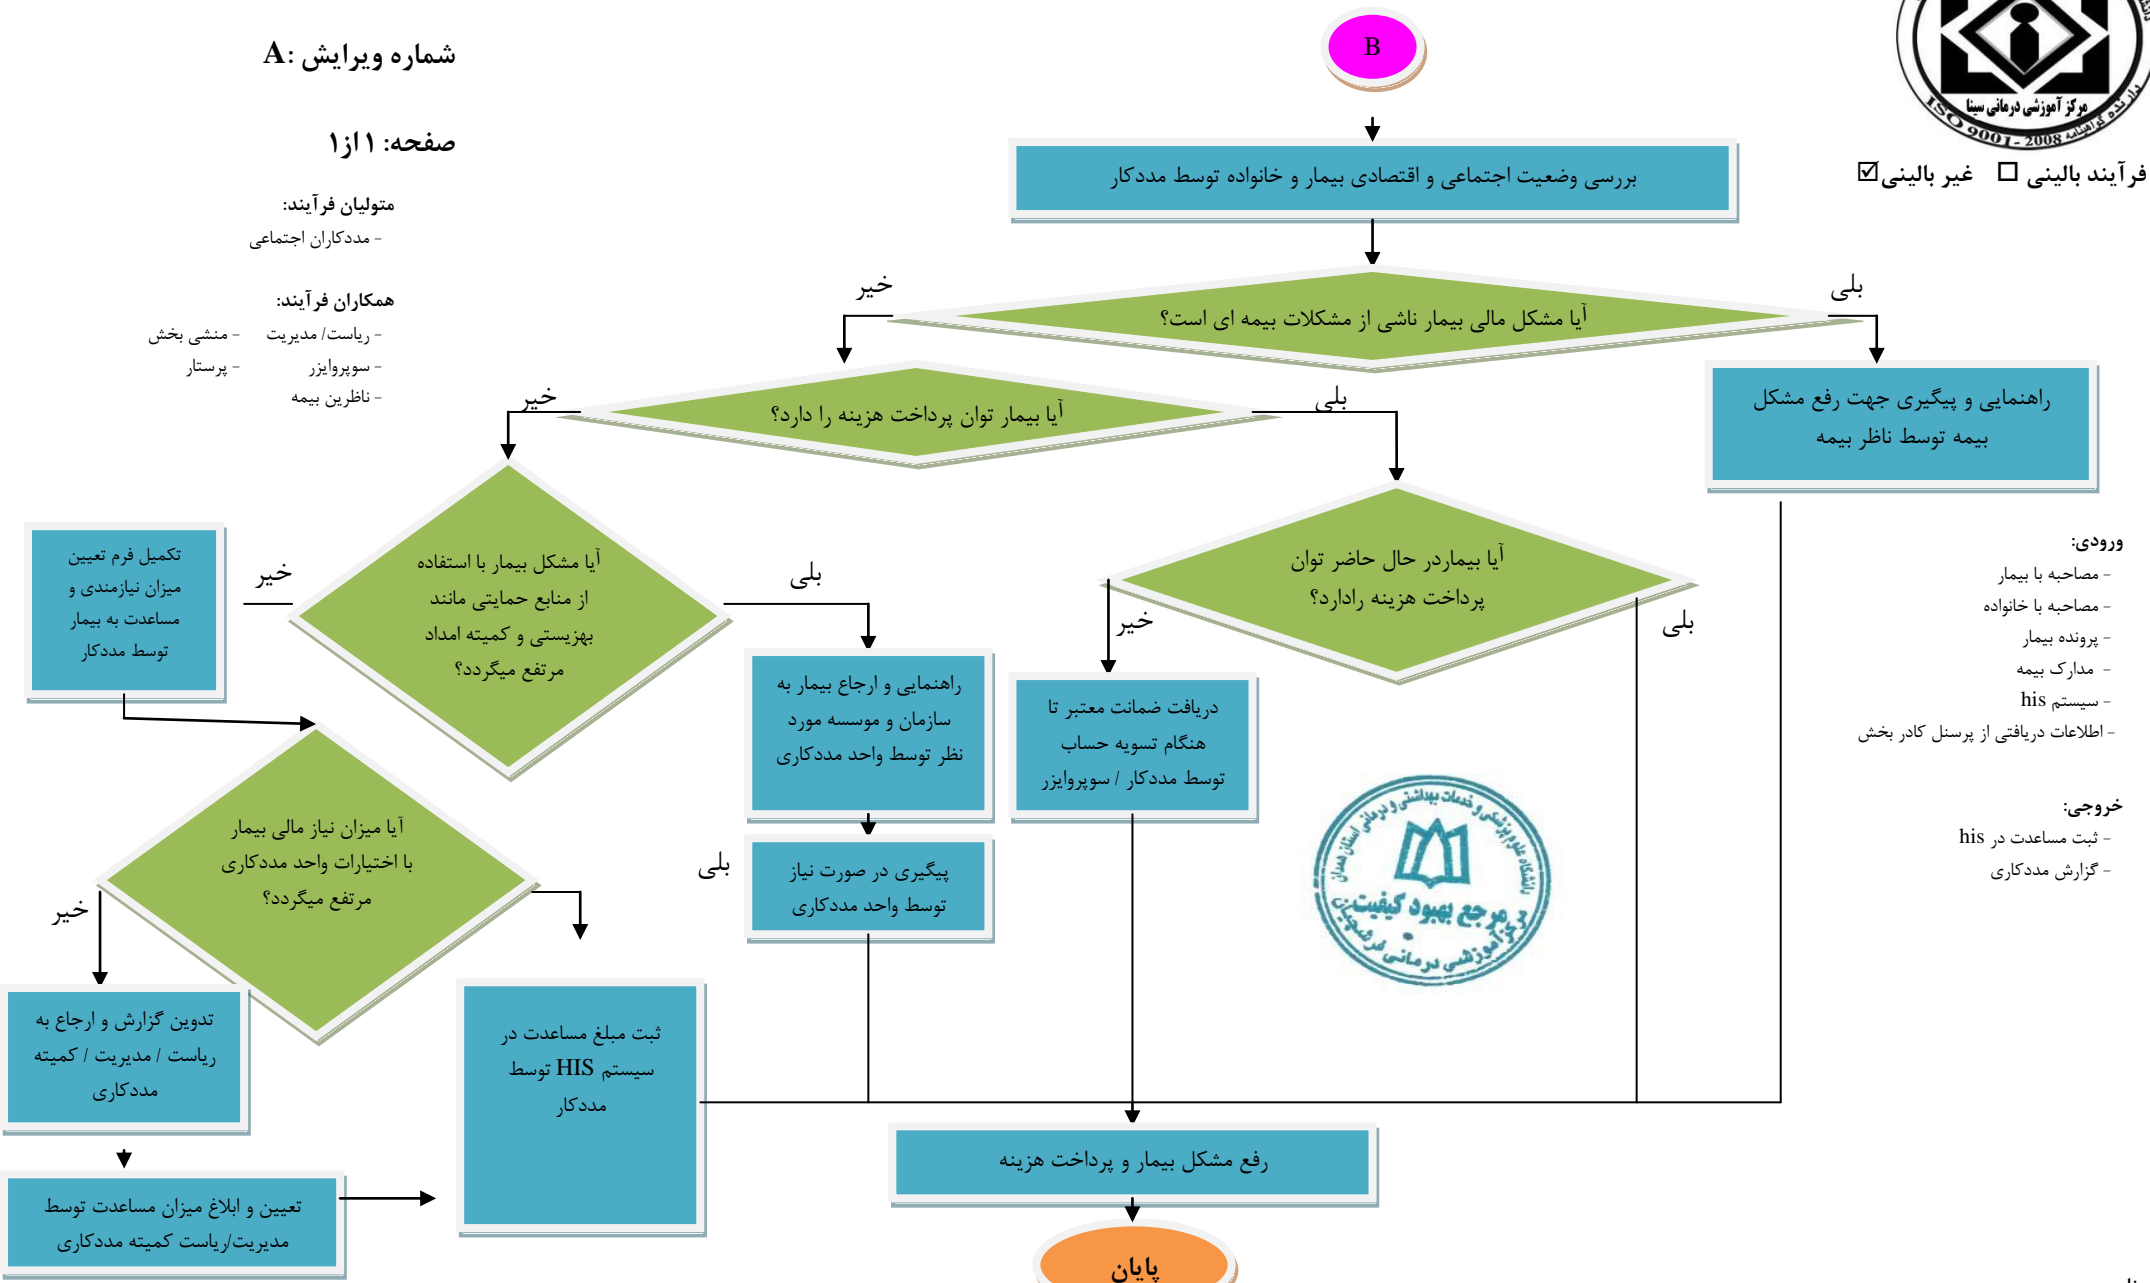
شماره ویرایش :A

صفحه: ۱از۱

متولیان فرآیند:
- مددکاران اجتماعی

همکاران فرآیند:
- ریاست/ مدیریت
- سوپروایزر
- ناظرین بیمه
- منشی بخش
- پرستار

مرکز آموزشی درمانی سینا
ISO 9001-2008

فرآیند بالینی ☐ غیر بالینی☑

B

بررسی وضعیت اجتماعی و اقتصادی بیمار و خانواده توسط مددکار

خیر

آیا مشکل مالی بیمار ناشی از مشکلات بیمه ای است؟

بلی

راهنمایی و پیگیری جهت رفع مشکل بیمه توسط ناظر بیمه

خیر

آیا بیمار توان پرداخت هزینه را دارد؟

بلی

آیا بیماردر حال حاضر توان پرداخت هزینه رادارد؟

خیر

بلی

دریافت ضمانت معتبر تا هنگام تسویه حساب توسط مددکار / سوپروایزر

تکمیل فرم تعیین میزان نیازمندی و مساعدت به بیمار توسط مددکار

خیر

آیا مشکل بیمار با استفاده از منابع حمایتی مانند بهزیستی و کمیته امداد مرتفع میگردد؟

بلی

راهنمایی و ارجاع بیمار به سازمان و موسسه مورد نظر توسط واحد مددکاری

پیگیری در صورت نیاز توسط واحد مددکاری

بلی

آیا میزان نیاز مالی بیمار با اختیارات واحد مددکاری مرتفع میگردد؟

خیر

تدوین گزارش و ارجاع به ریاست / مدیریت / کمیته مددکاری

تعیین و ابلاغ میزان مساعدت توسط مدیریت/ریاست کمیته مددکاری

ثبت مبلغ مساعدت در سیستم HIS توسط مددکار

رفع مشکل بیمار و پرداخت هزینه

پایان

ورودی:
- مصاحبه با بیمار
- مصاحبه با خانواده
- پرونده بیمار
- مدارک بیمه
- سیستم his
- اطلاعات دریافتی از پرسنل کادر بخش

خروجی:
- ثبت مساعدت در his
- گزارش مددکاری

دانشگاه علوم پزشکی و خدمات بهداشتی و درمانی استان همدان
مرجع بهبود کیفیت
مرکز آموزشی درمانی فرشچیان